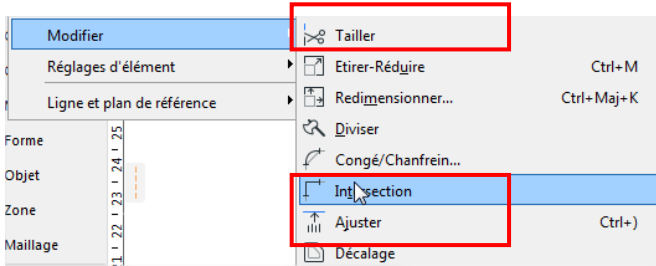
Modifier
Réglages d'élément
Ligne et plan de référence
Forme
Objet
Zone
Maillage
25
24
23
22
21
Tailler
Etirer-Réduire Ctrl+M
Redimensionner... Ctrl+Maj+K
Diviser
Congé/Chanfrein...
Intersection
Ajuster Ctrl+)
Décalage